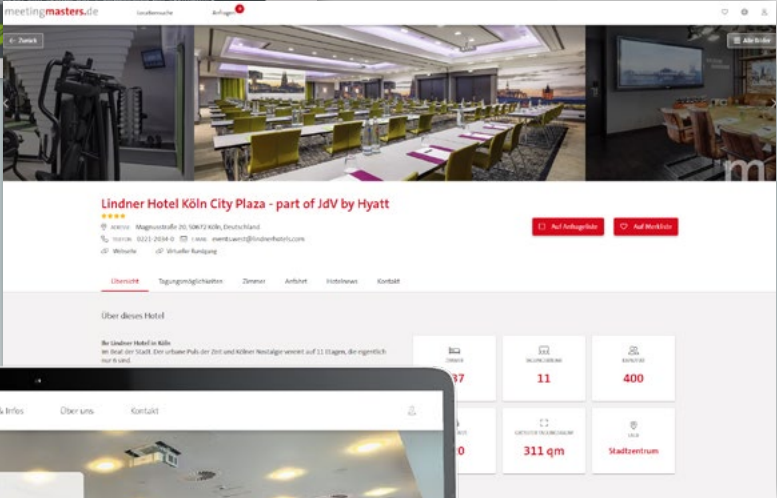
meetingmasters.de Locationsuche Anfragen

← Zurück

Alle Bilder

Lindner Hotel Köln City Plaza - part of JdV by Hyatt

ADRESSE Magnusstraße 20, 50672 Köln, Deutschland

TELEFON 0221-2034-0 E-MAIL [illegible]@lindnerhotels.com

Webseite Virtueller Rundgang

Auf Anfrageliste

Auf Merkliste

Übersicht Tagungsmöglichkeiten Zimmer Anfahrt Hotelnews Kontakt

Über dieses Hotel

Ihr Lindner Hotel in Köln

Im Real der Stadt. Der urbane Puls der Zeit und Kölner Nostalgie vereint auf 11 Etagen, die eigentlich nur 6 sind.

ZIMMER
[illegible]37

TAGUNGSRÄUME
11

KAPAZITÄT
400

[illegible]0

GRÖSSTER TAGUNGSRAUM
311 qm

LAGE
Stadtzentrum

Infos Über uns Kontakt